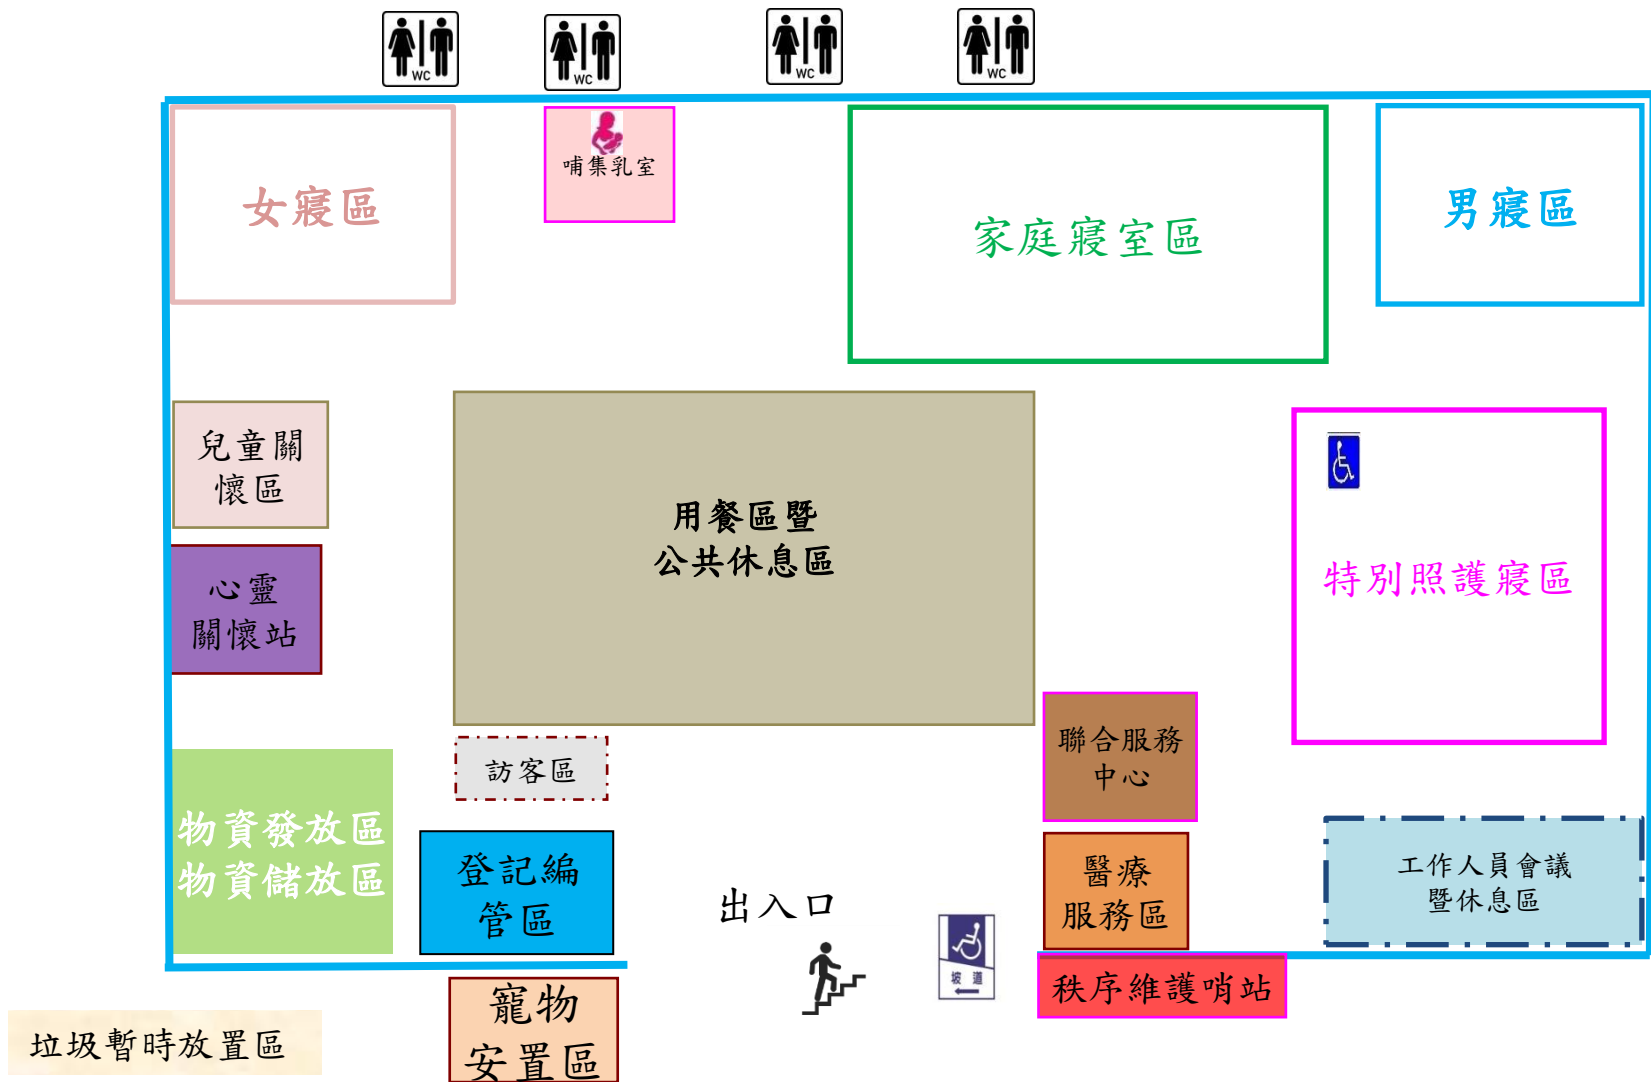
WC WC WC WC

女寢區

哺集乳室

家庭寢室區

男寢區

兒童關懷區

心靈關懷站

用餐區暨公共休息區

特別照護寢區

訪客區

聯合服務中心

物資發放區
物資儲放區

登記編管區

出入口

醫療服務區

工作人員會議暨休息區

坡道

秩序維護哨站

寵物安置區

垃圾暫時放置區